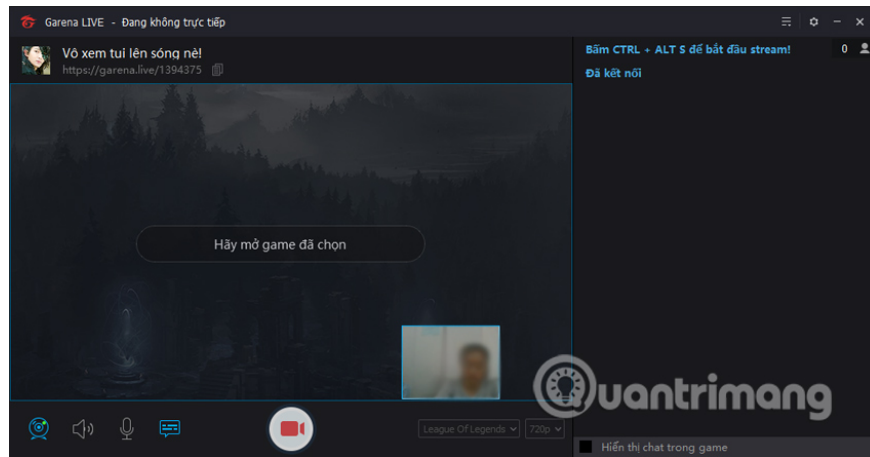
Garena LIVE - Đang không trực tiếp

Vô xem tui lên sóng nè!
https://garena.live/1394375

Bấm CTRL + ALT S để bắt đầu stream!
Đã kết nối

0

Hãy mở game đã chọn

uantrimang

League Of Legends
720p

Hiển thị chat trong game